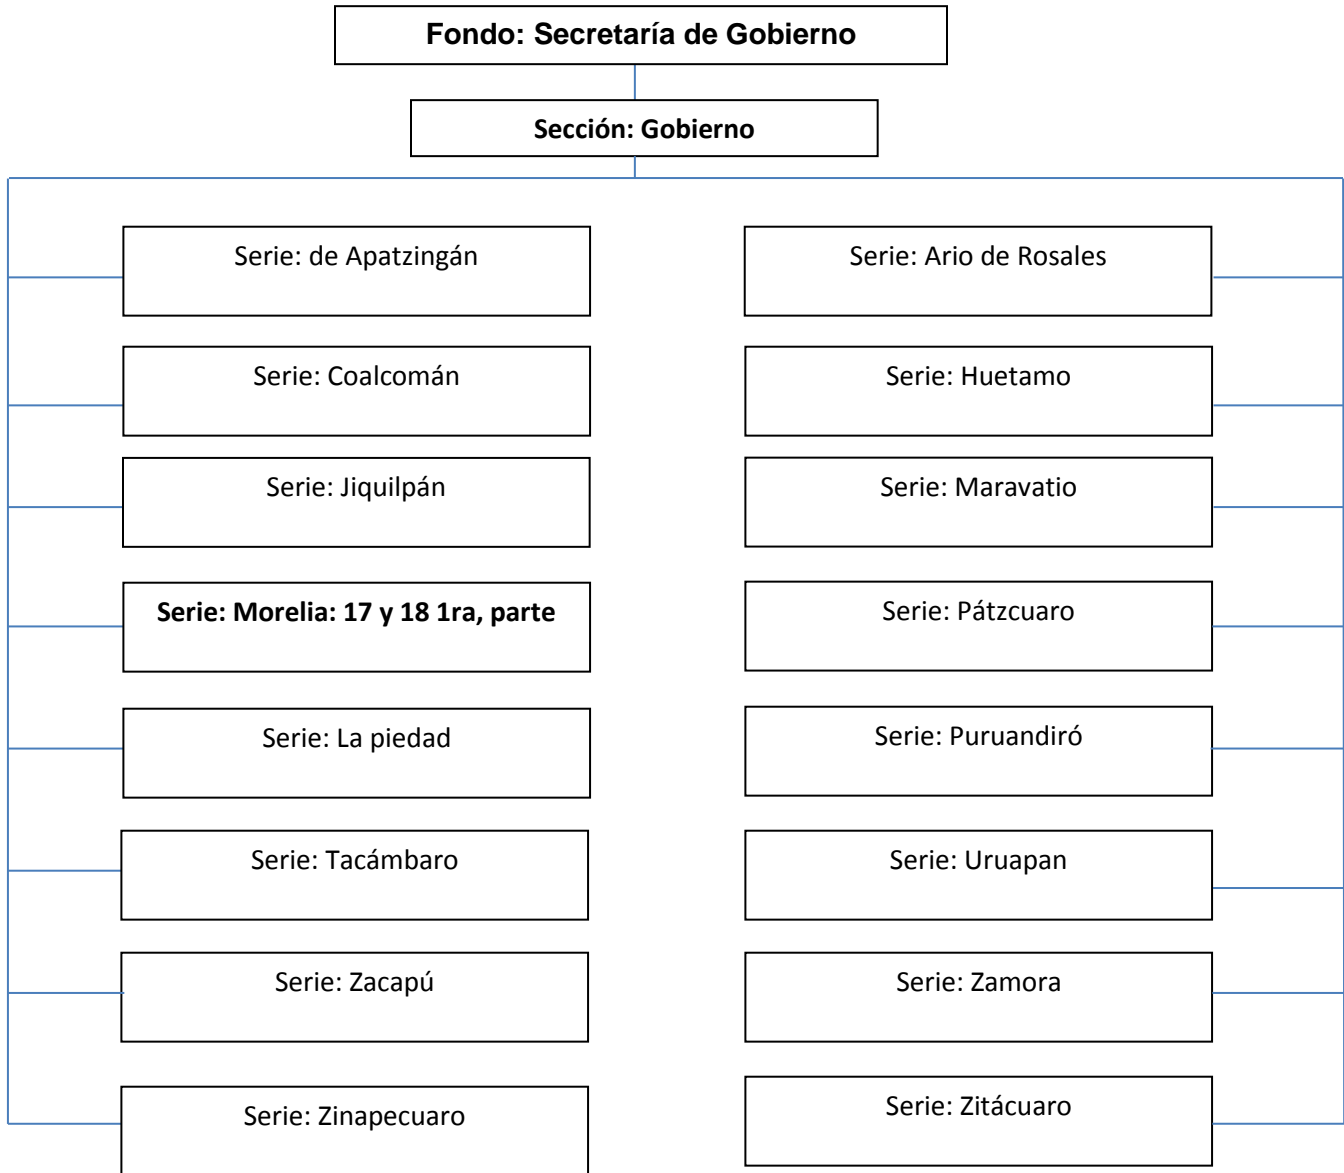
Fondo: Secretaría de Gobierno

Sección: Gobierno

Serie: de Apatzingán

Serie: Coalcomán

Serie: Jiquilpán

Serie: Morelia: 17 y 18 1ra, parte

Serie: La piedad

Serie: Tacámbaro

Serie: Zacapú

Serie: Zinapecuaro

Serie: Ario de Rosales

Serie: Huetamo

Serie: Maravatio

Serie: Pátzcuaro

Serie: Puruandiró

Serie: Uruapan

Serie: Zamora

Serie: Zitácuaro